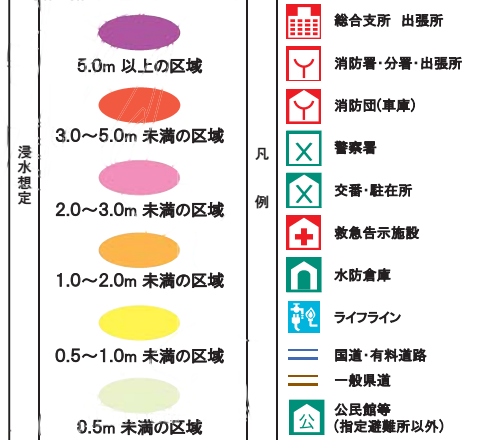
浸水想定

5.0m 以上の区域

3.0～5.0m 未満の区域

2.0～3.0m 未満の区域

1.0～2.0m 未満の区域

0.5～1.0m 未満の区域

0.5m 未満の区域

凡例

総合支所 出張所

消防署・分署・出張所

消防団(車庫)

警察署

交番・駐在所

救急告示施設

水防倉庫

ライフライン

国道・有料道路

一般県道

公

公民館等
(指定避難所以外)